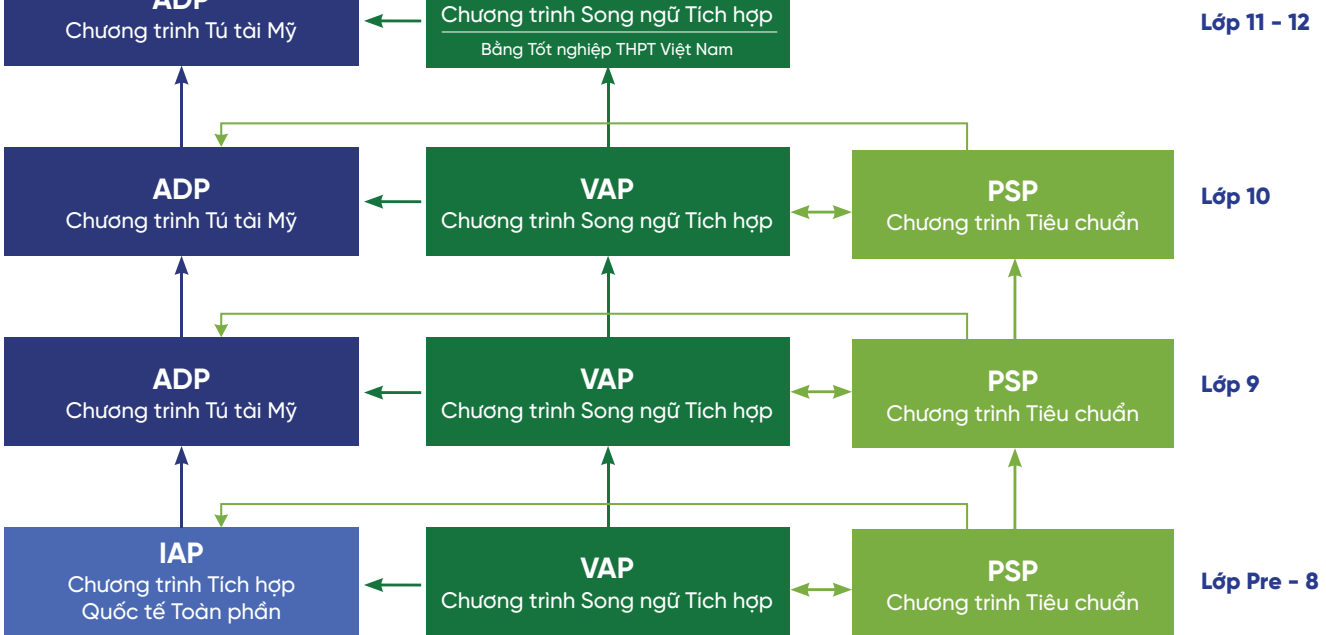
ADP
Chương trình Tú tài Mỹ

Chương trình Song ngữ Tích hợp
Bằng Tốt nghiệp THPT Việt Nam

Lớp 11 - 12

ADP
Chương trình Tú tài Mỹ

VAP
Chương trình Song ngữ Tích hợp

PSP
Chương trình Tiêu chuẩn

Lớp 10

ADP
Chương trình Tú tài Mỹ

VAP
Chương trình Song ngữ Tích hợp

PSP
Chương trình Tiêu chuẩn

Lớp 9

IAP
Chương trình Tích hợp
Quốc tế Toàn phần

VAP
Chương trình Song ngữ Tích hợp

PSP
Chương trình Tiêu chuẩn

Lớp Pre - 8